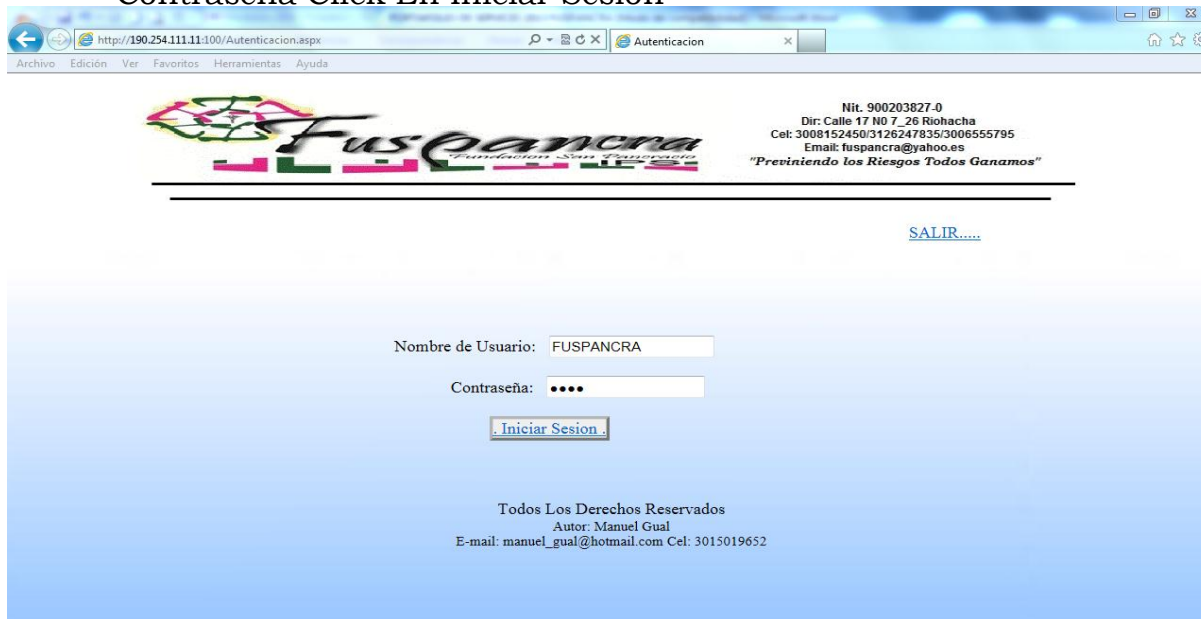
Contraseña Click En Iniciar Sesion

http://190.254.111.11:100/Autenticacion.aspx
Autenticacion

Archivo Edición Ver Favoritos Herramientas Ayuda

Fuspancra
Fundacion San Pancracio
IPS

Nit. 900203827-0
Dir: Calle 17 N0 7_26 Riohacha
Cel: 3008152450/3126247835/3006555795
Email: fuspancra@yahoo.es
"Previniendo los Riesgos Todos Ganamos"

SALIR.....

Nombre de Usuario: FUSPANCRA

Contraseña: ••••

. Iniciar Sesion .

Todos Los Derechos Reservados
Autor: Manuel Gual
E-mail: manuel_gual@hotmail.com Cel: 3015019652